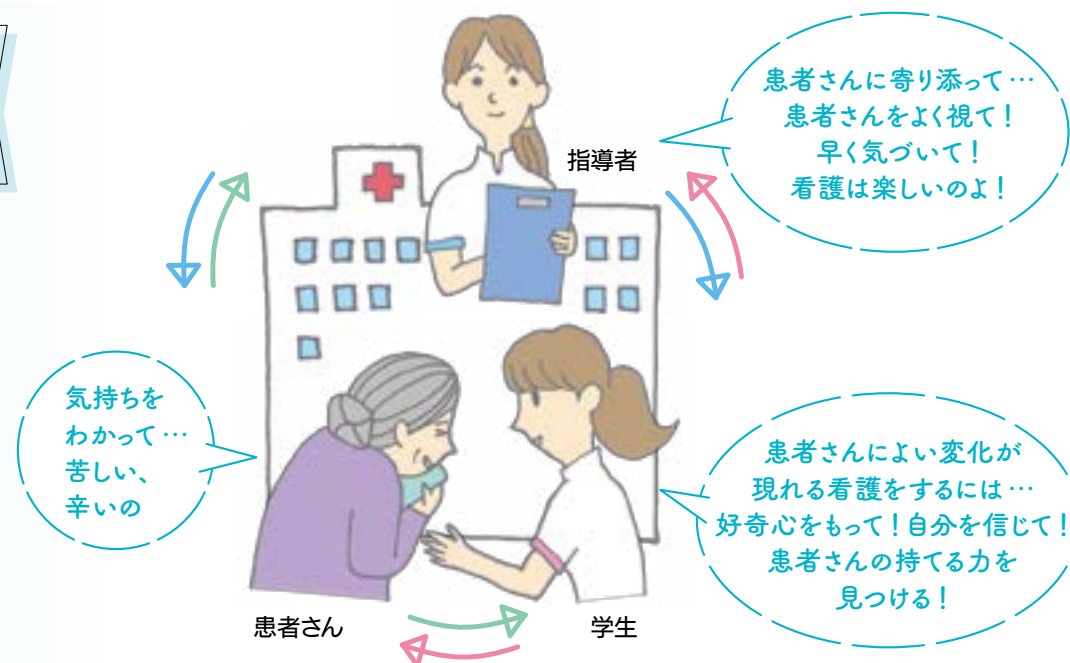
指導者

患者さんに寄り添って…
患者さんをよく視て！
早く気づいて！
看護は楽しいのよ！

気持ちを
わかって…
苦しい、
辛いの

患者さんによい変化が
現れる看護をするには…
好奇心をもって！自分を信じて！
患者さんの持てる力を
見つける！

患者さん

学生